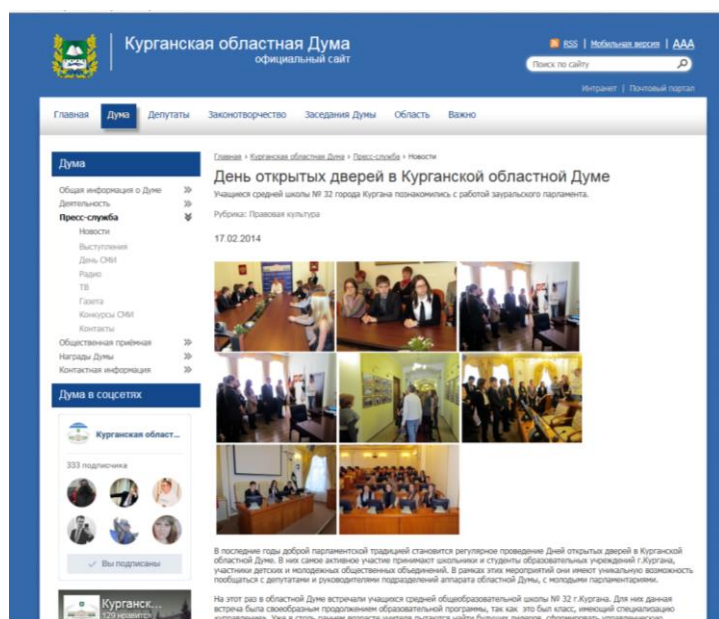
Курганская областная Дума
официальный сайт

RSS | Мобильная версия | AAA

Поиск по сайту

Интранет | Почтовый портал

Главная Дума Депутаты Законотворчество Заседания Думы Область Важно

Дума

Общая информация о Думе
Деятельность
Пресс-служба
Новости
Выступления
День СМИ
Радио
ТВ
Газета
Конкурсы СМИ
Контакты
Общественная приёмная
Награды Думы
Контактная информация

Дума в соцсетях

Курганская област...

333 подписчика

Вы подписаны

Курганск...
129 нравится

Главная › Курганская областная Дума › Пресс-служба › Новости

День открытых дверей в Курганской областной Думе

Учащиеся средней школы № 32 города Кургана познакомились с работой зауральского парламента.

Рубрика: Правовая культура

17.02.2014

В последние годы доброй парламентской традицией становится регулярное проведение Дней открытых дверей в Курганской областной Думе. В них самое активное участие принимают школьники и студенты образовательных учреждений г.Кургана, участники детских и молодежных общественных объединений. В рамках этих мероприятий они имеют уникальную возможность пообщаться с депутатами и руководителями подразделений аппарата областной Думы, с молодыми парламентариями.

На этот раз в областной Думе встречали учащихся средней общеобразовательной школы № 32 г.Кургана. Для них данная встреча была своеобразным продолжением образовательной программы, так как это был класс, имеющий специализацию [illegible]